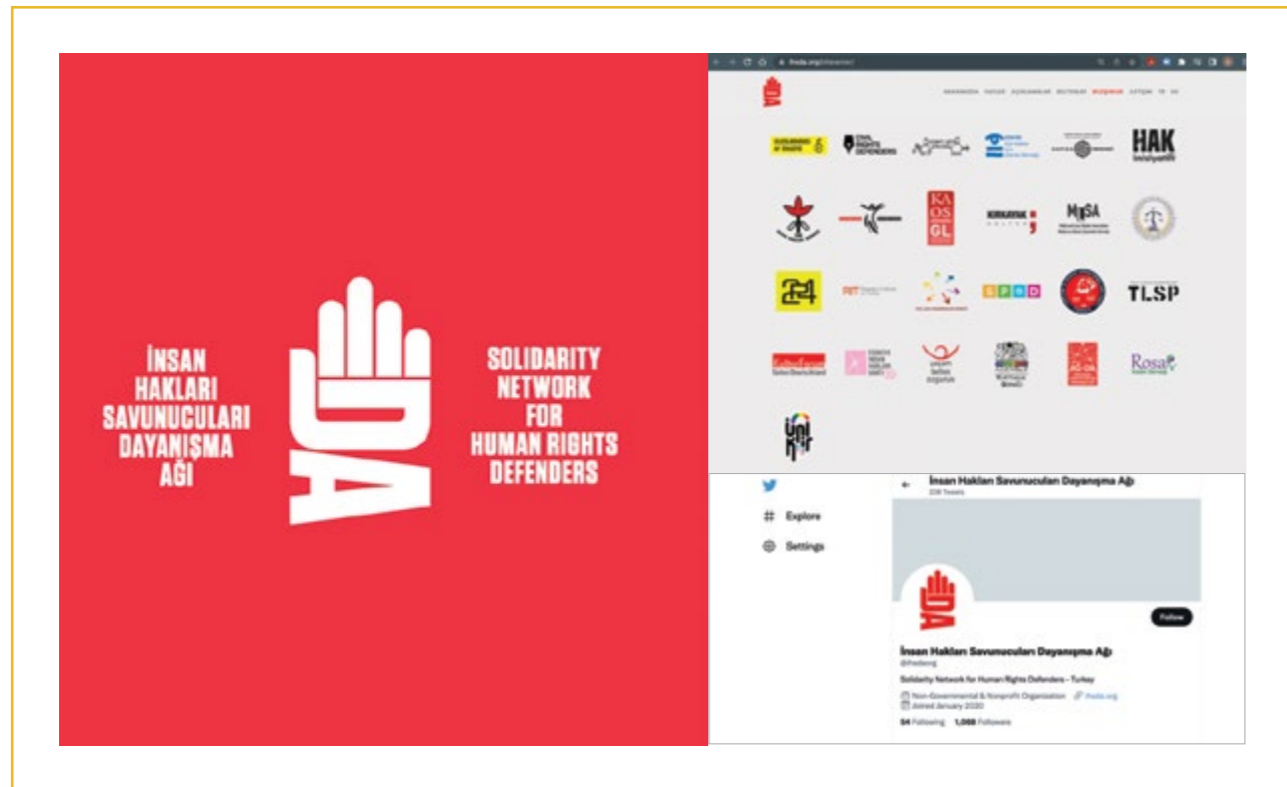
İNSAN HAKLARI SAVUNUCULARI DAYANIŞMA AĞI

DA

SOLIDARITY NETWORK FOR HUMAN RIGHTS DEFENDERS

HAK

KAOS GL

MASA

24

TLSP

Rosa

İnsan Hakları Savunucuları Dayanışma Ağı
238 Tweets

Explore

Settings

Follow

İnsan Hakları Savunucuları Dayanışma Ağı
@hsdaorg

Solidarity Network for Human Rights Defenders - Turkey

Non-Governmental & Nonprofit Organization hsda.org
Joined January 2020

54 Following 1,088 Followers